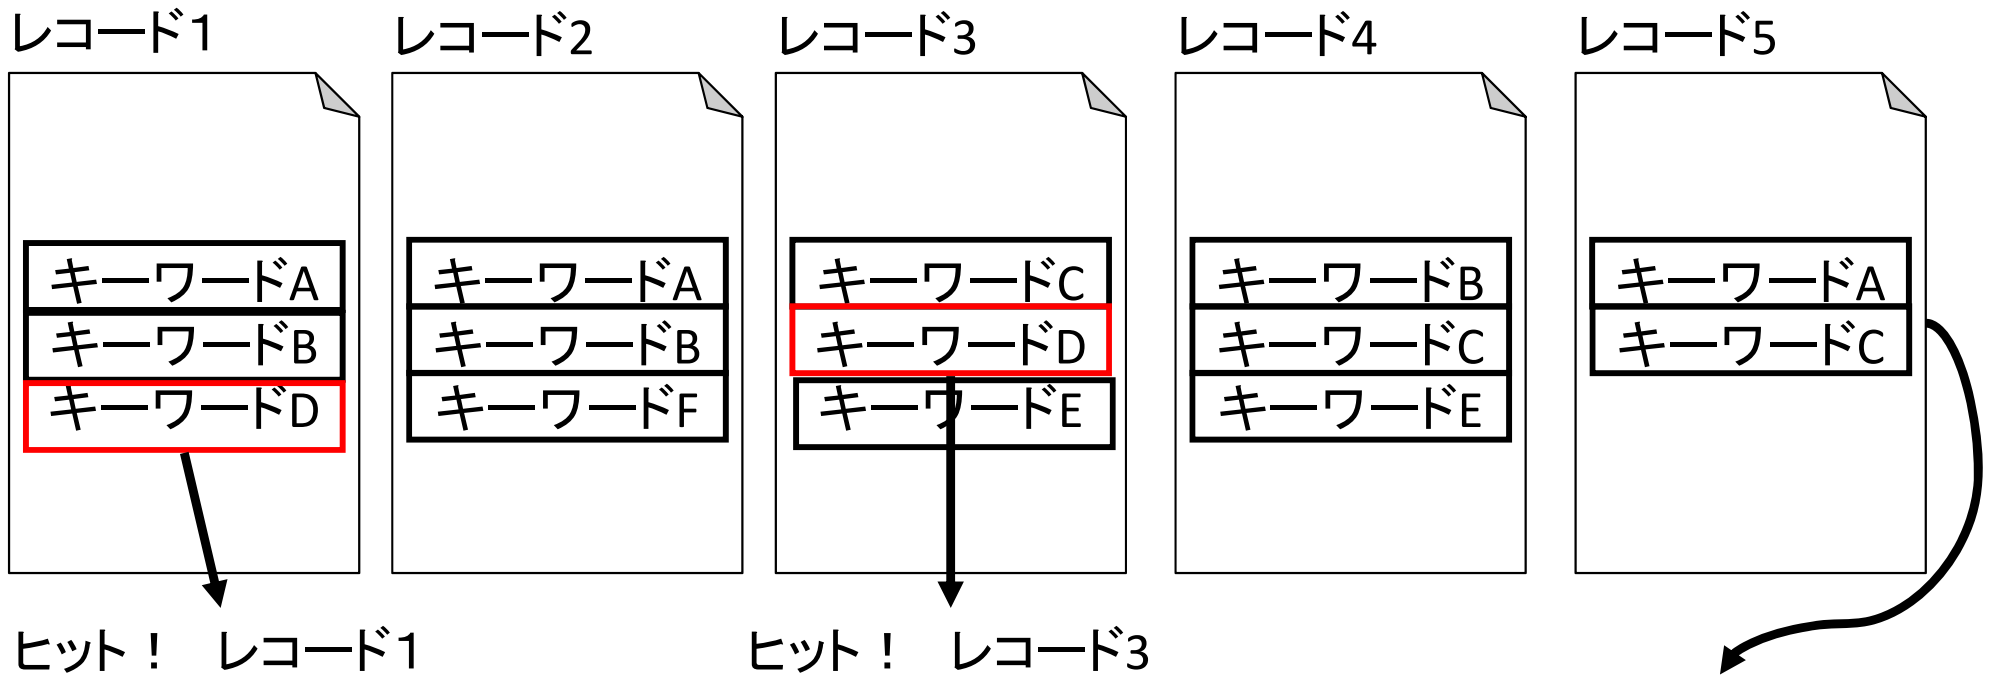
レコード1

キーワードA
キーワードB
キーワードD

レコード2

キーワードA
キーワードB
キーワードF

レコード3

キーワードC
キーワードD
キーワードE

レコード4

キーワードB
キーワードC
キーワードE

レコード5

キーワードA
キーワードC

ヒット！　レコード1

ヒット！　レコード3